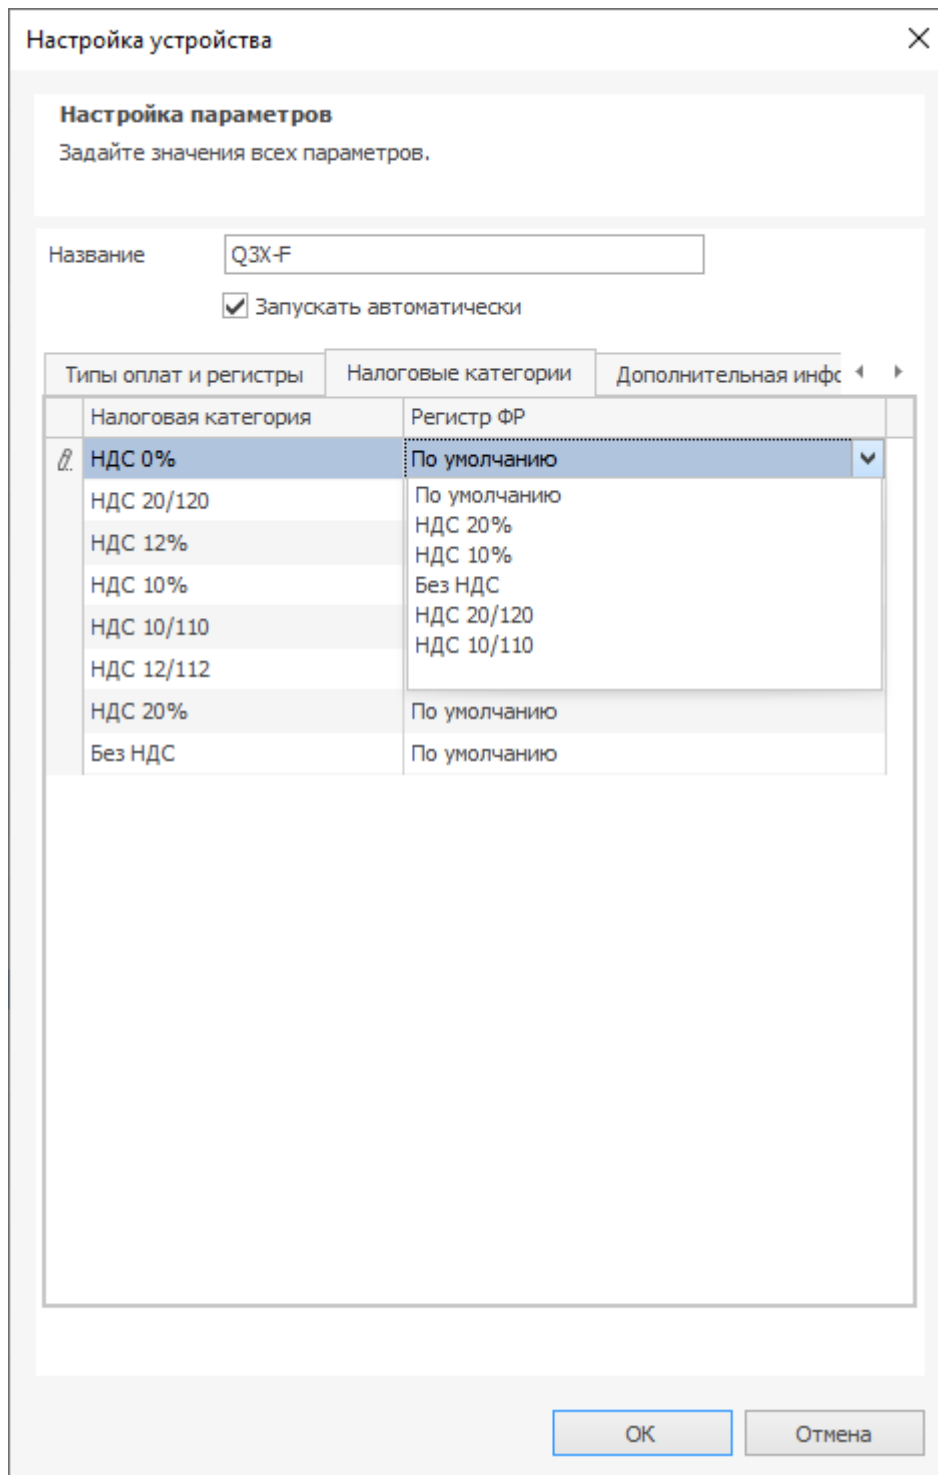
Настройка устройства

Настройка параметров

Задайте значения всех параметров.

Название Q3X-F

Запускать автоматически

Типы оплат и регистры | Налоговые категории | Дополнительная инфо

| Налоговая категория | Регистр ФР |
|---|---|
| НДС 0% | По умолчанию |
| НДС 20/120 | |
| НДС 12% | |
| НДС 10% | |
| НДС 10/110 | |
| НДС 12/112 | |
| НДС 20% | По умолчанию |
| Без НДС | По умолчанию |

По умолчанию
НДС 20%
НДС 10%
Без НДС
НДС 20/120
НДС 10/110

OK Отмена